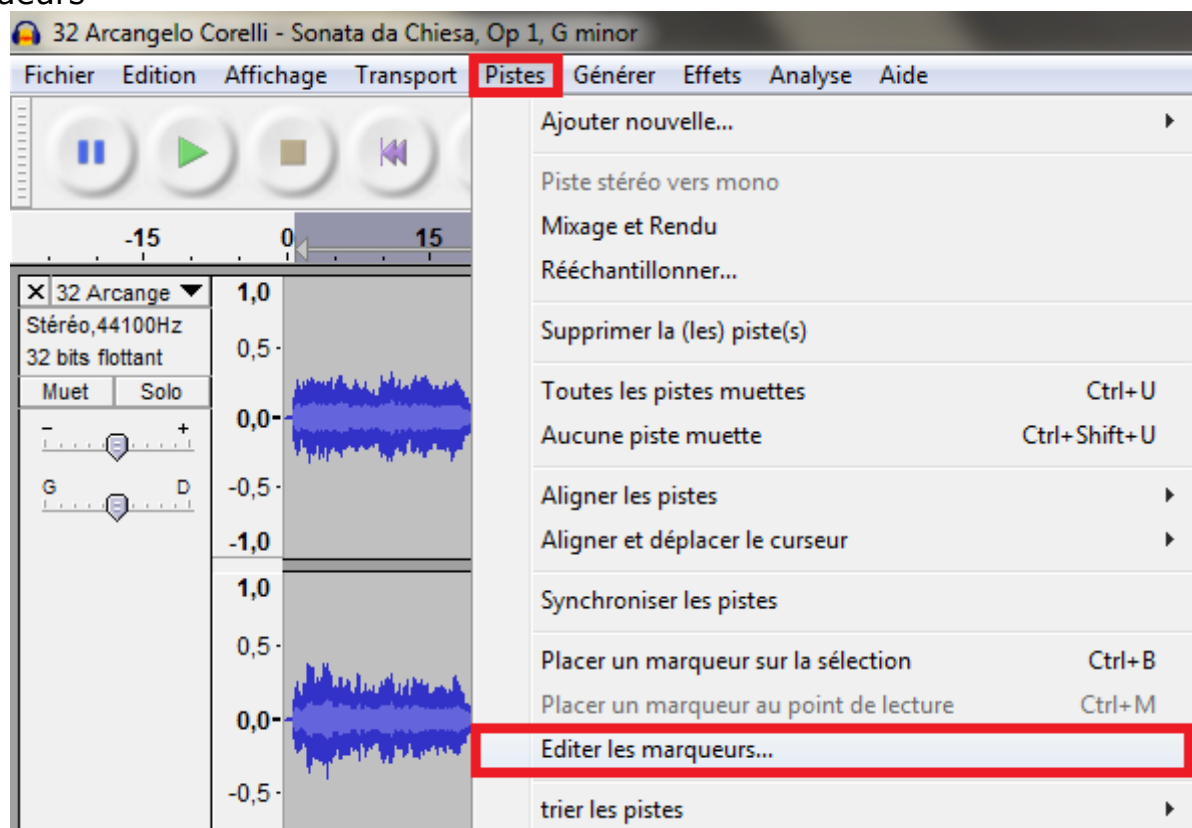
32 Arcangelo Corelli - Sonata da Chiesa, Op 1, G minor

Fichier Edition Affichage Transport Pistes Générer Effets Analyse Aide

-15 0 15

✕ 32 Arcange ▼
Stéréo,44100Hz
32 bits flottant
Muet Solo
- +
G D

1,0
0,5
0,0
-0,5
-1,0
1,0
0,5
0,0
-0,5

Ajouter nouvelle...

Piste stéréo vers mono
Mixage et Rendu
Rééchantillonner...

Supprimer la (les) piste(s)

Toutes les pistes muettes Ctrl+U
Aucune piste muette Ctrl+Shift+U

Aligner les pistes
Aligner et déplacer le curseur

Synchroniser les pistes

Placer un marqueur sur la sélection Ctrl+B
Placer un marqueur au point de lecture Ctrl+M
Editer les marqueurs...

trier les pistes